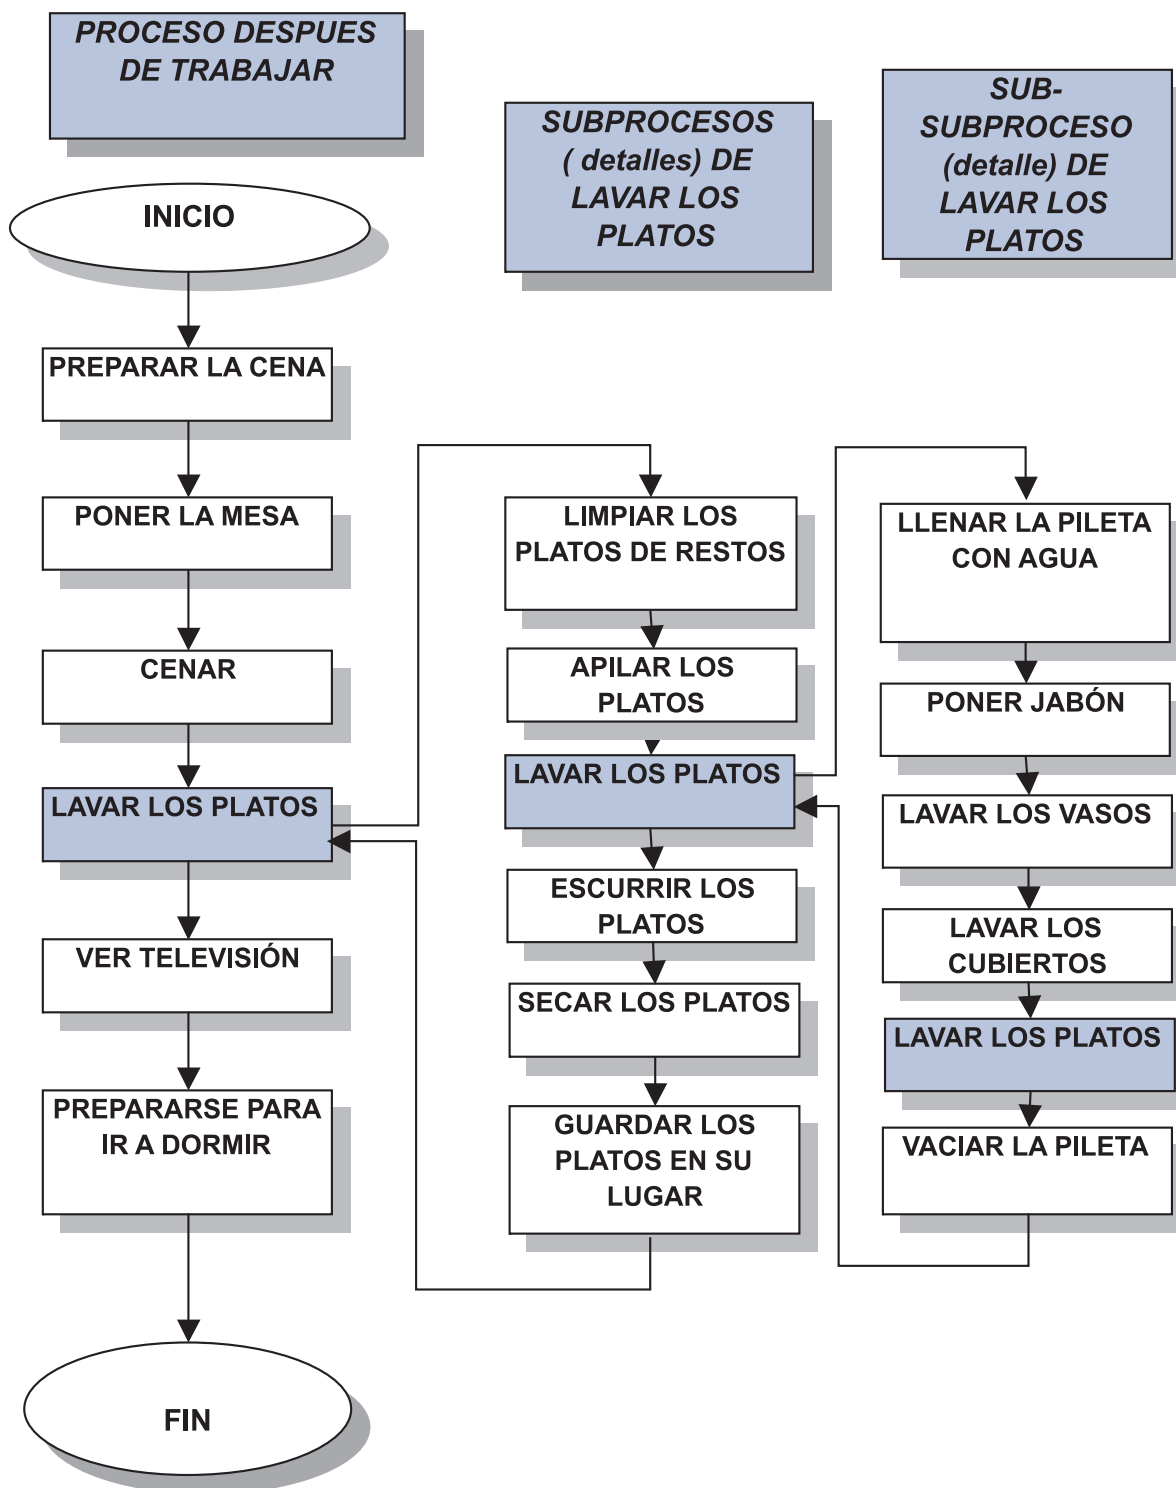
PROCESO DESPUES DE TRABAJAR

SUBPROCESOS ( detalles) DE LAVAR LOS PLATOS

SUB-SUBPROCESO (detalle) DE LAVAR LOS PLATOS

INICIO

PREPARAR LA CENA

PONER LA MESA

CENAR

LAVAR LOS PLATOS

VER TELEVISIÓN

PREPARARSE PARA IR A DORMIR

FIN

LIMPIAR LOS PLATOS DE RESTOS

APILAR LOS PLATOS

LAVAR LOS PLATOS

ESCURRIR LOS PLATOS

SECAR LOS PLATOS

GUARDAR LOS PLATOS EN SU LUGAR

LLENAR LA PILETA CON AGUA

PONER JABÓN

LAVAR LOS VASOS

LAVAR LOS CUBIERTOS

LAVAR LOS PLATOS

VACIAR LA PILETA